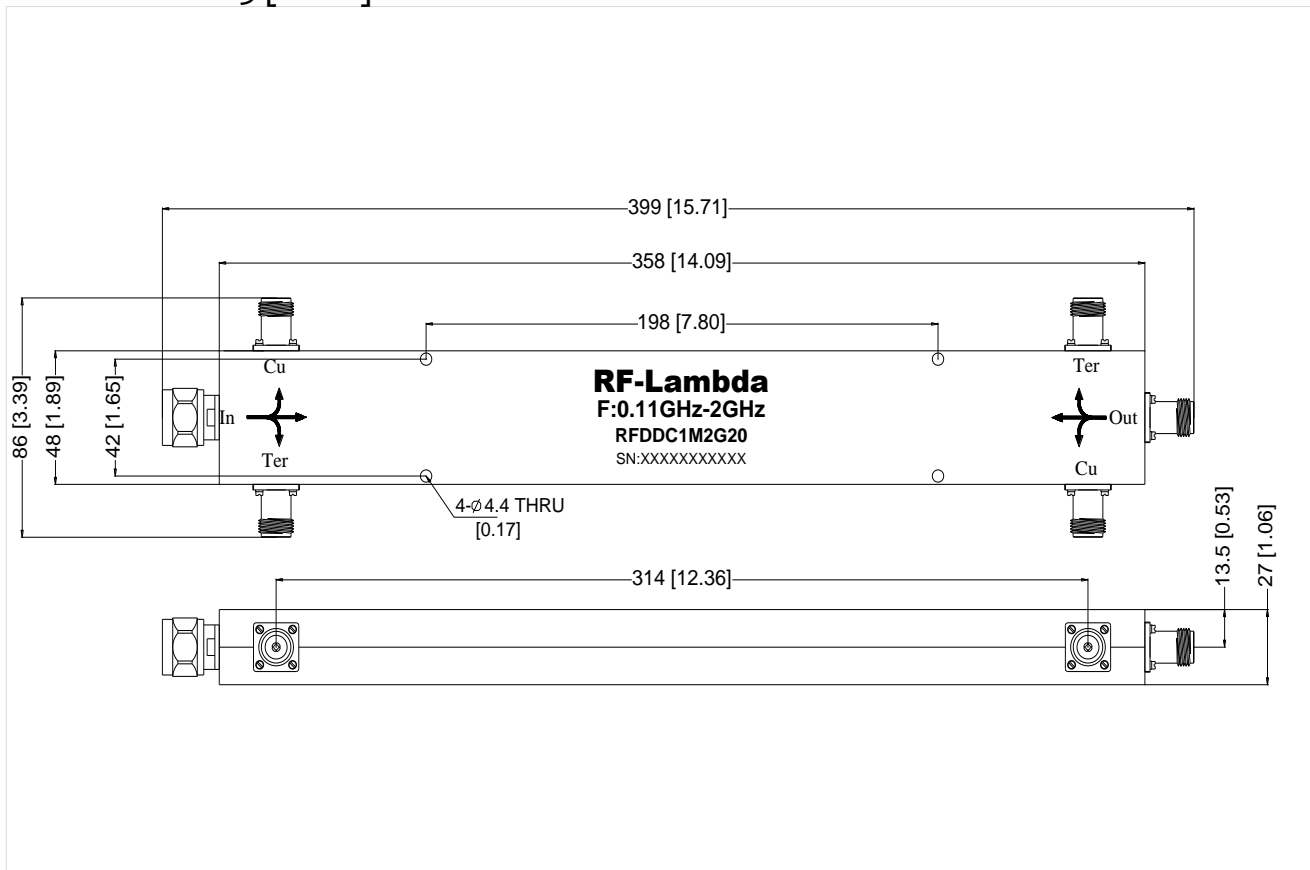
399 [15.71]

358 [14.09]

198 [7.80]

86 [3.39]

48 [1.89]

42 [1.65]

Cu

In

Ter

RF-Lambda
F:0.11GHz-2GHz
RFDDC1M2G20
SN:XXXXXXXXXXX

Ter

Out

Cu

4-$\varnothing$4.4 THRU [0.17]

13.5 [0.53]

27 [1.06]

314 [12.36]